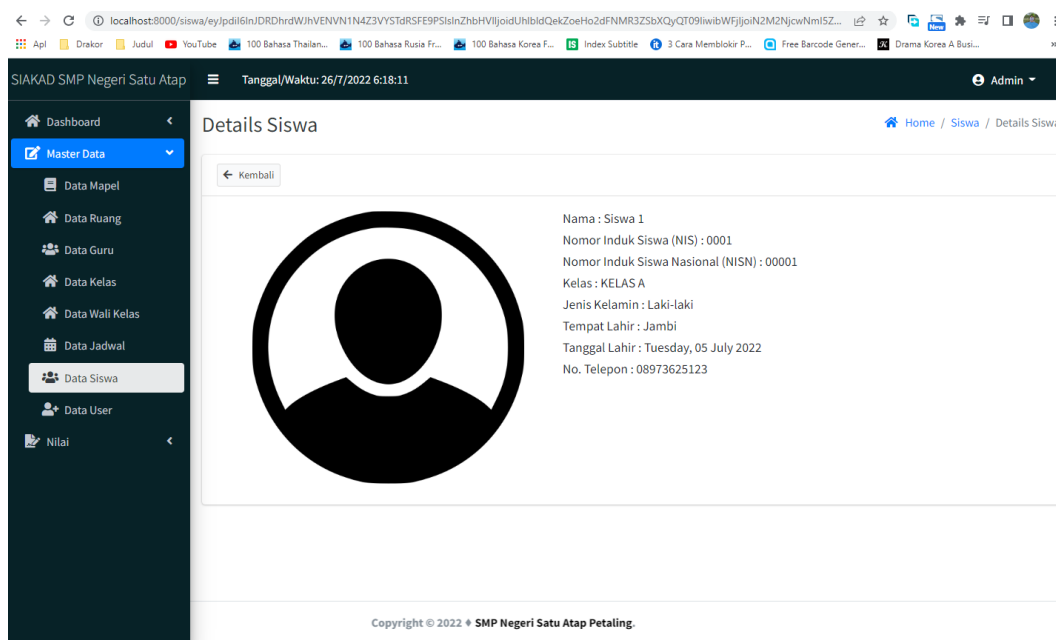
localhost:8000/siswa/eyJpdiI6InJDRDhrdWJhVENVN1N4Z3VYSTdRSFE9PSIsInZhbHVlIjoidUhlbldQekZoeHo2dFNMR3ZSbXQyQT09IiwibWFjIjoiN2M2NjcwNmI5Z...

Apl | Drakor | Judul | YouTube | 100 Bahasa Thailan... | 100 Bahasa Rusia Fr... | 100 Bahasa Korea F... | Index Subtitle | 3 Cara Memblokir P... | Free Barcode Gener... | Drama Korea A Busi...

SIAKAD SMP Negeri Satu Atap

Tanggal/Waktu: 26/7/2022 6:18:11

Admin

Dashboard
Master Data
Data Mapel
Data Ruang
Data Guru
Data Kelas
Data Wali Kelas
Data Jadwal
Data Siswa
Data User
Nilai

Details Siswa

Home / Siswa / Details Siswa

← Kembali

Nama : Siswa 1
Nomor Induk Siswa (NIS) : 0001
Nomor Induk Siswa Nasional (NISN) : 00001
Kelas : KELAS A
Jenis Kelamin : Laki-laki
Tempat Lahir : Jambi
Tanggal Lahir : Tuesday, 05 July 2022
No. Telepon : 08973625123

Copyright © 2022 ♦ SMP Negeri Satu Atap Petaling.